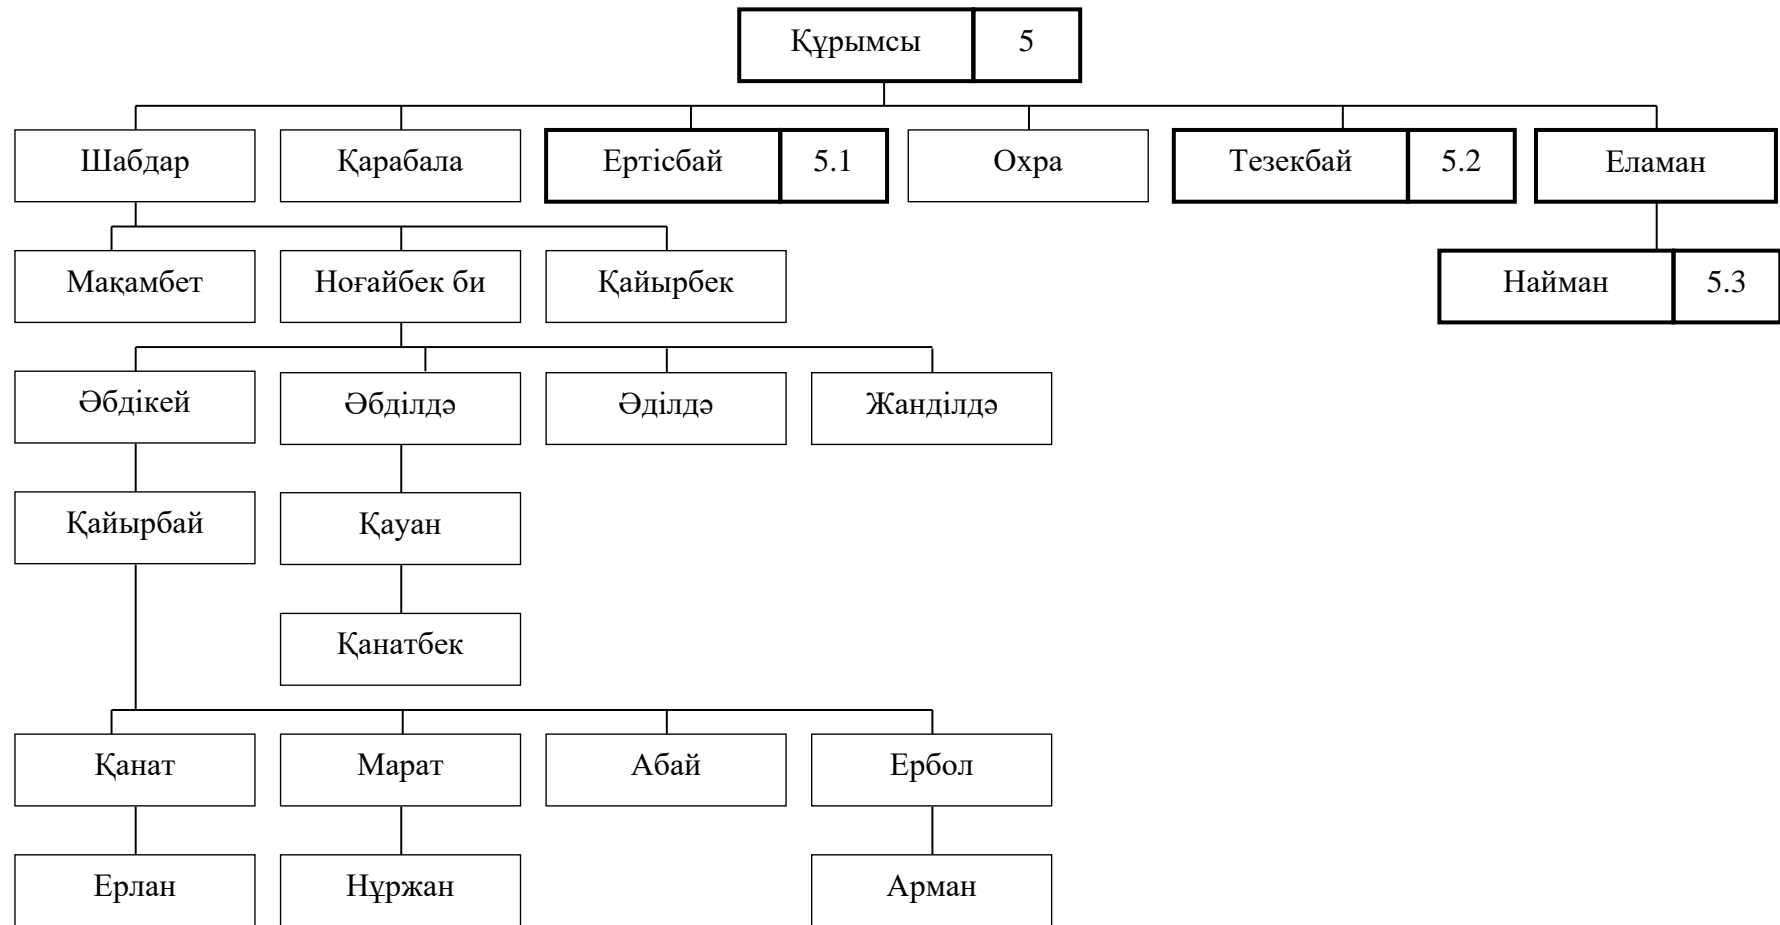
Құрымсы 5

Шабдар

Қарабала

Ертісбай 5.1

Охра

Тезекбай 5.2

Еламан

Найман 5.3

Мақамбет

Ноғайбек би

Қайырбек

Әбдікей

Әбділдә

Әділдә

Жанділдә

Қайырбай

Қауан

Қанатбек

Қанат

Марат

Абай

Ербол

Ерлан

Нұржан

Арман